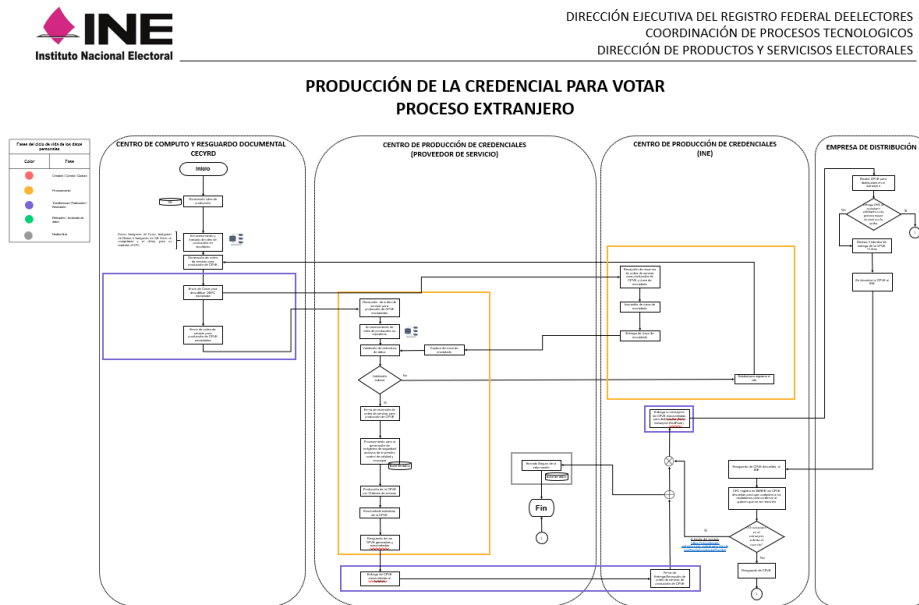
INE
Instituto Nacional Electoral

DIRECCIÓN EJECUTIVA DEL REGISTRO FEDERAL DEELECTORES
COORDINACIÓN DE PROCESOS TECNOLOGICOS
DIRECCIÓN DE PRODUCTOS Y SERVICISOS ELECTORALES

PRODUCCIÓN DE LA CREDENCIAL PARA VOTAR
PROCESO EXTRANJERO

Fases del ciclo de vida de los datos personales

| Color | Fase |
|---|---|
| | Creado / Curado / Captura |
| | Procesamiento |
| | Transferencia / Traslado |
| | Retención / Archivo de datos |
| | Destrucción |

CENTRO DE COMPUTO Y RESGUARDO DOCUMENTAL CECYRD

CENTRO DE PRODUCCIÓN DE CREDENCIALES (PROVEEDOR DE SERVICIO)

CENTRO DE PRODUCCIÓN DE CREDENCIALES (INE)

EMPRESA DE DISTRIBUCIÓN

Inicio

Fin

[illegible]